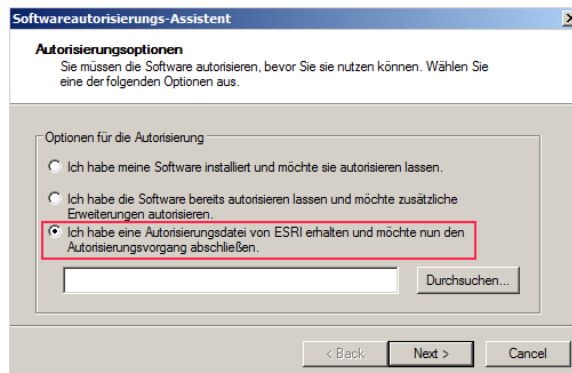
Softwareautorisierungs-Assistent

Autorisierungsoptionen

Sie müssen die Software autorisieren, bevor Sie sie nutzen können. Wählen Sie eine der folgenden Optionen aus.

Optionen für die Autorisierung

Ich habe meine Software installiert und möchte sie autorisieren lassen.

Ich habe die Software bereits autorisieren lassen und möchte zusätzliche Erweiterungen autorisieren.

Ich habe eine Autorisierungsdatei von ESRI erhalten und möchte nun den Autorisierungsvorgang abschließen.

Durchsuchen...

< Back

Next >

Cancel